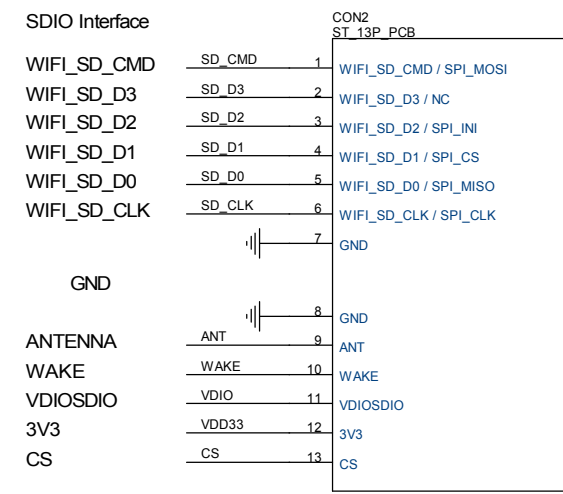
SDIO Interface

CON2
ST_13P_PCB

WIFI_SD_CMD SD_CMD 1 WIFI_SD_CMD / SPI_MOSI
WIFI_SD_D3 SD_D3 2 WIFI_SD_D3 / NC
WIFI_SD_D2 SD_D2 3 WIFI_SD_D2 / SPI_INI
WIFI_SD_D1 SD_D1 4 WIFI_SD_D1 / SPI_CS
WIFI_SD_D0 SD_D0 5 WIFI_SD_D0 / SPI_MISO
WIFI_SD_CLK SD_CLK 6 WIFI_SD_CLK / SPI_CLK
7 GND

GND

8 GND
ANTENNA ANT 9 ANT
WAKE WAKE 10 WAKE
VDIOSDIO VDIO 11 VDIOSDIO
3V3 VDD33 12 3V3
CS CS 13 CS